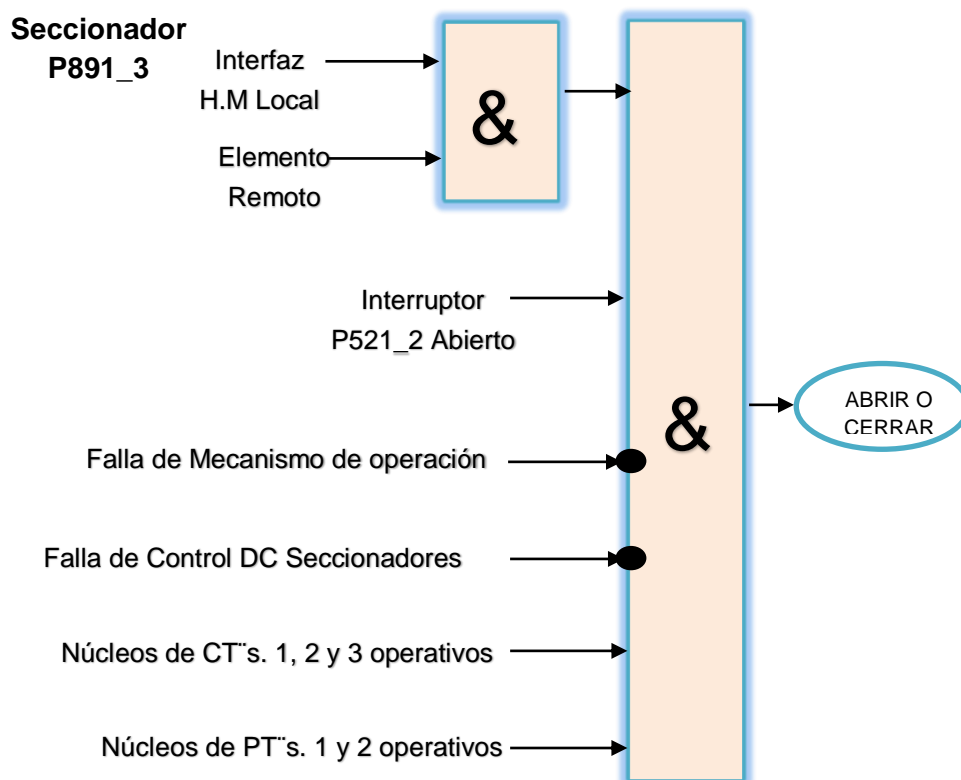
Seccionador
P891_3

Interfaz
H.M Local

Elemento
Remoto

&

Interruptor
P521_2 Abierto

&

ABRIR O
CERRAR

Falla de Mecanismo de operación

Falla de Control DC Seccionadores

Núcleos de CT¨s. 1, 2 y 3 operativos

Núcleos de PT¨s. 1 y 2 operativos